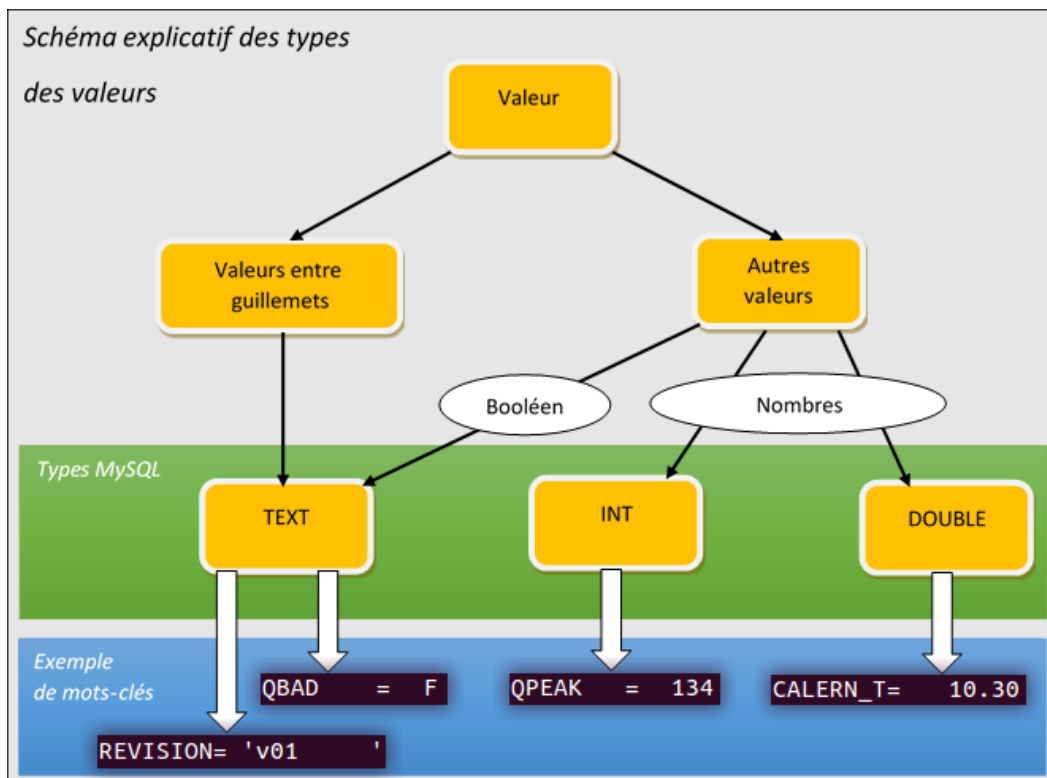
Schéma explicatif des types des valeurs

Valeur

Valeurs entre guillemets

Autres valeurs

Booléen

Nombres

Types MySQL

TEXT

INT

DOUBLE

Exemple de mots-clés

QBAD = F

QPEAK = 134

CALERN_T= 10.30

REVISION= 'v01 '